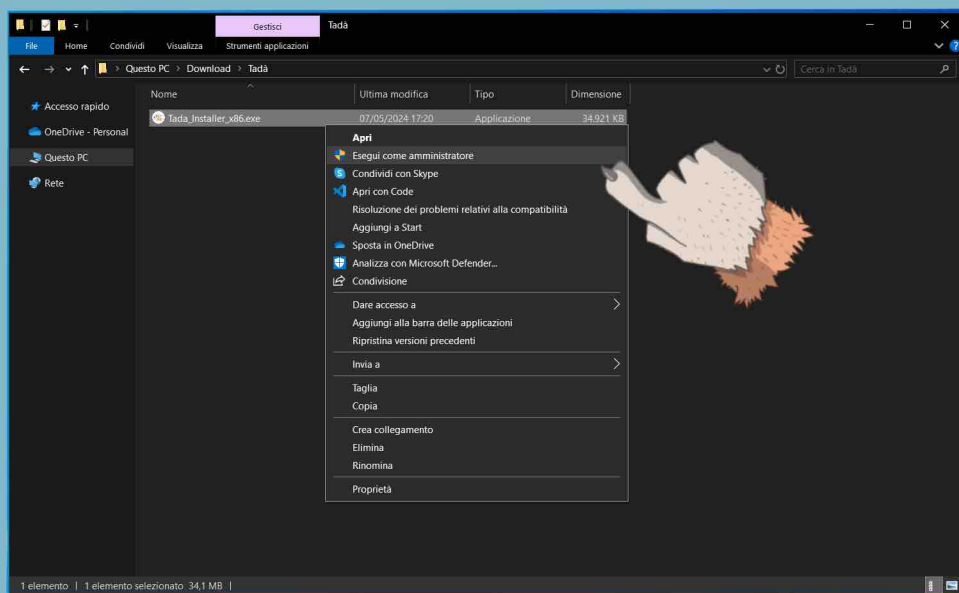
Gestisci Tadà

File Home Condividi Visualizza Strumenti applicazioni

Questo PC > Download > Tadà

Cerca in Tadà

Accesso rapido
OneDrive - Personal
Questo PC
Rete

| Nome | Ultima modifica | Tipo | Dimensione |
|---|---|---|---|
| Tada_Installer_x86.exe | 07/05/2024 17:20 | Applicazione | 34.921 KB |

Apri
Esegui come amministratore
Condividi con Skype
Apri con Code
Risoluzione dei problemi relativi alla compatibilità
Aggiungi a Start
Sposta in OneDrive
Analizza con Microsoft Defender...
Condivisione
Dare accesso a
Aggiungi alla barra delle applicazioni
Ripristina versioni precedenti
Invia a
Taglia
Copia
Crea collegamento
Elimina
Rinomina
Proprietà

1 elemento | 1 elemento selezionato 34,1 MB |